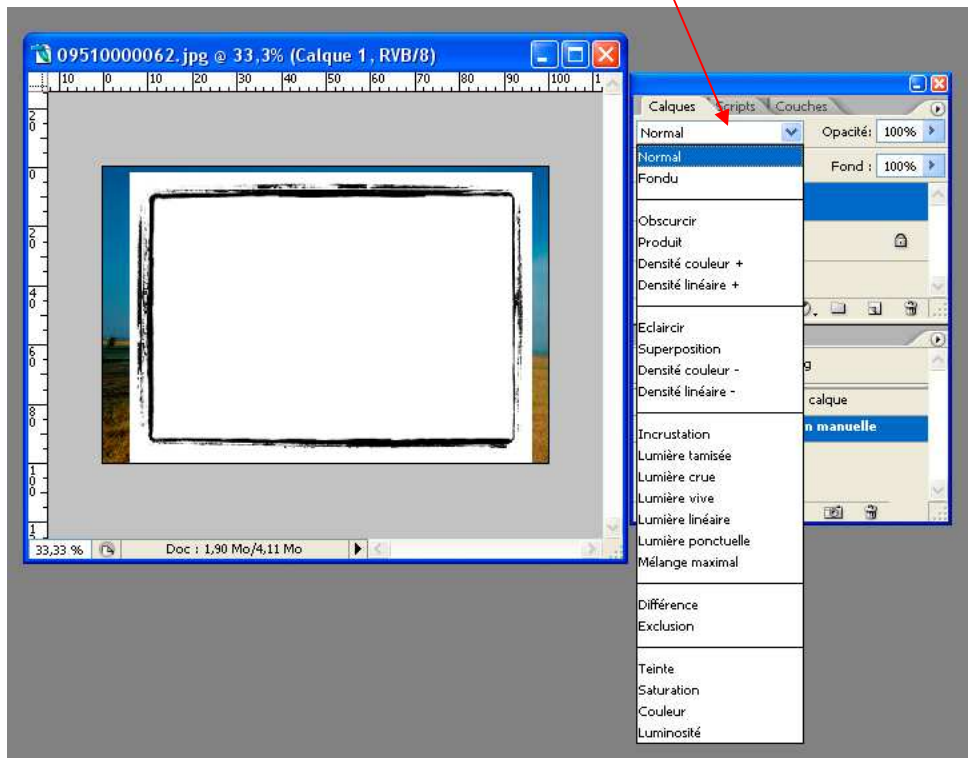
09510000062.jpg @ 33,3% (Calque 1, RVB/8)

10 0 10 20 30 40 50 60 70 80 90 100 1

2 0 0 2 0 4 0 6 0 8 0 1 0 0 1 2

33,33 %

Doc : 1,90 Mo/4,11 Mo

Calques Scripts Couches

Normal

Opacité: 100%

Fond : 100%

Normal
Fondu

Obscurcir
Produit
Densité couleur +
Densité linéaire +

Eclaircir
Superposition
Densité couleur -
Densité linéaire -

Incrustation
Lumière tamisée
Lumière crue
Lumière vive
Lumière linéaire
Lumière ponctuelle
Mélange maximal

Différence
Exclusion

Teinte
Saturation
Couleur
Luminosité

g

calque

n manuelle